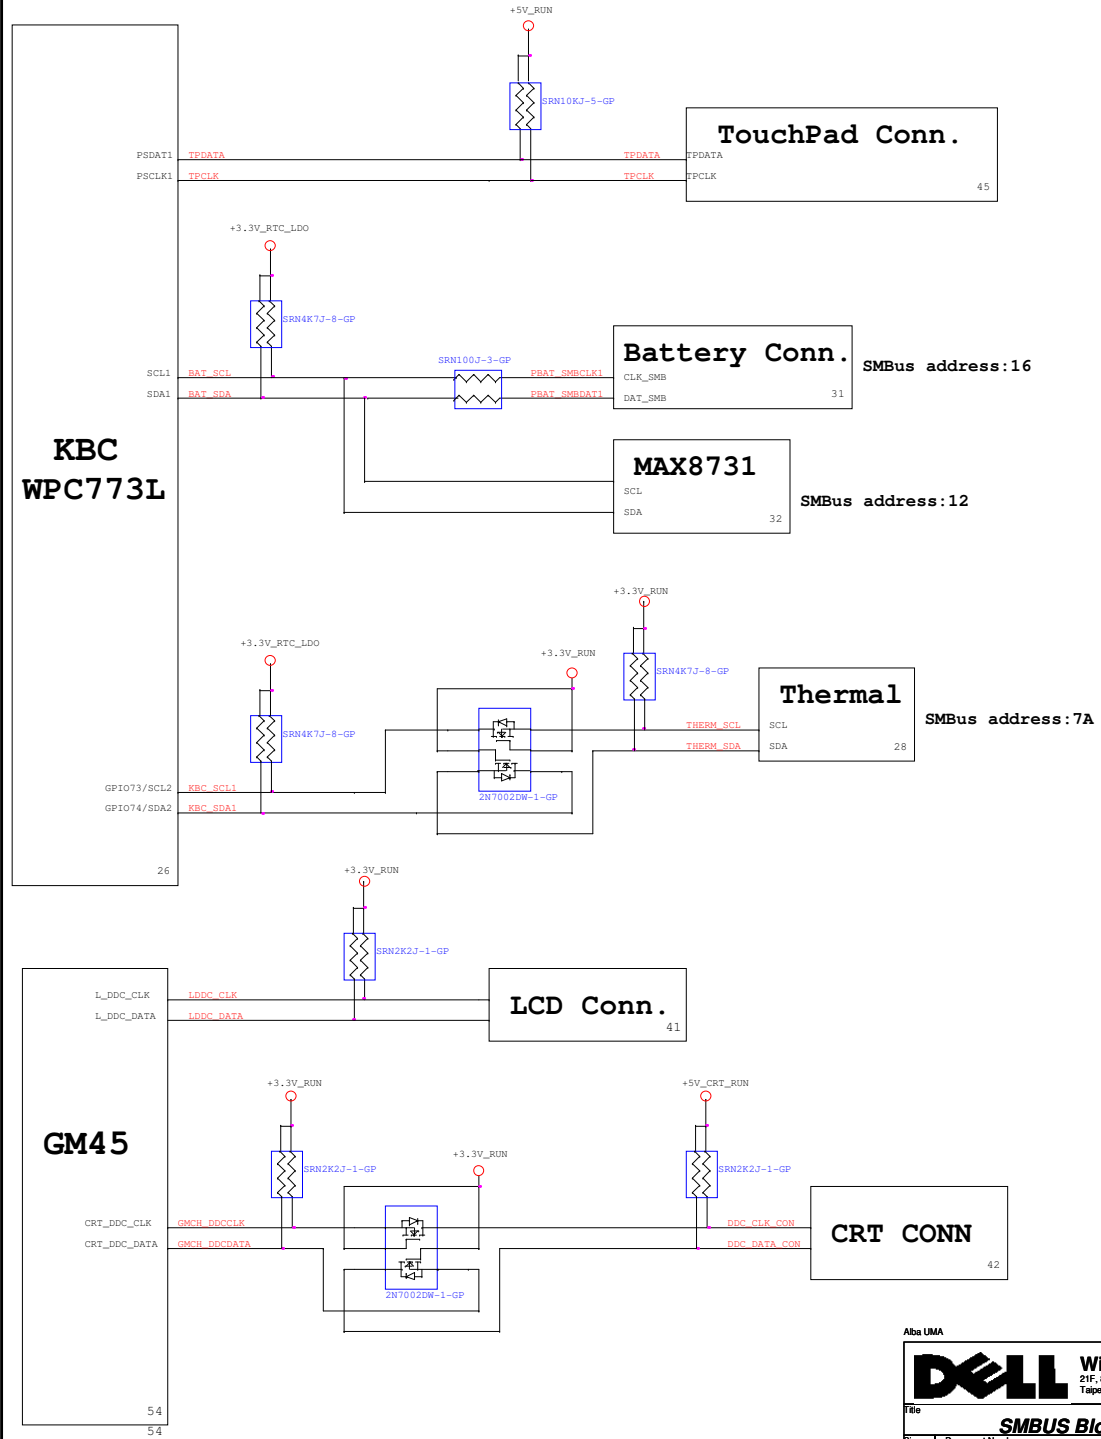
+5V_RUN

SRN10KJ-5-GP

TouchPad Conn.

PSDAT1 TPDATA TPDATA TPDATA
PSCLK1 TPCLK TPCLK TPCLK

45

+3.3V_RTC_LDO

SRN4K7J-8-GP

Battery Conn.

SMBus address:16

SRN100J-3-GP

CLK_SMB
DAT_SMB

31

SCL1 BAT_SCL PBAT_SMBCLK1
SDA1 BAT_SDA PBAT_SMBDAT1

KBC
WPC773L

MAX8731

SMBus address:12

SCL
SDA

32

+3.3V_RUN

+3.3V_RTC_LDO

+3.3V_RUN

SRN4K7J-8-GP

Thermal

SMBus address:7A

SRN4K7J-8-GP

THERM_SCL SCL
THERM_SDA SDA

28

2N7002DW-1-GP

GPIO73/SCL2 KBC_SCL1
GPIO74/SDA2 KBC_SDA1

26

+3.3V_RUN

SRN2K2J-1-GP

L_DDC_CLK LDDC_CLK
L_DDC_DATA LDDC_DATA

LCD Conn.

41

GM45

+3.3V_RUN

+5V_CRT_RUN

SRN2K2J-1-GP

+3.3V_RUN

SRN2K2J-1-GP

CRT_DDC_CLK GMCH_DDCCLK
CRT_DDC_DATA GMCH_DDCDATA

DDC_CLK_CON
DDC_DATA_CON

CRT CONN

42

2N7002DW-1-GP

54
54

Alba UMA

DELL

Wi
21F,
Taipe

Title

SMBUS Blo